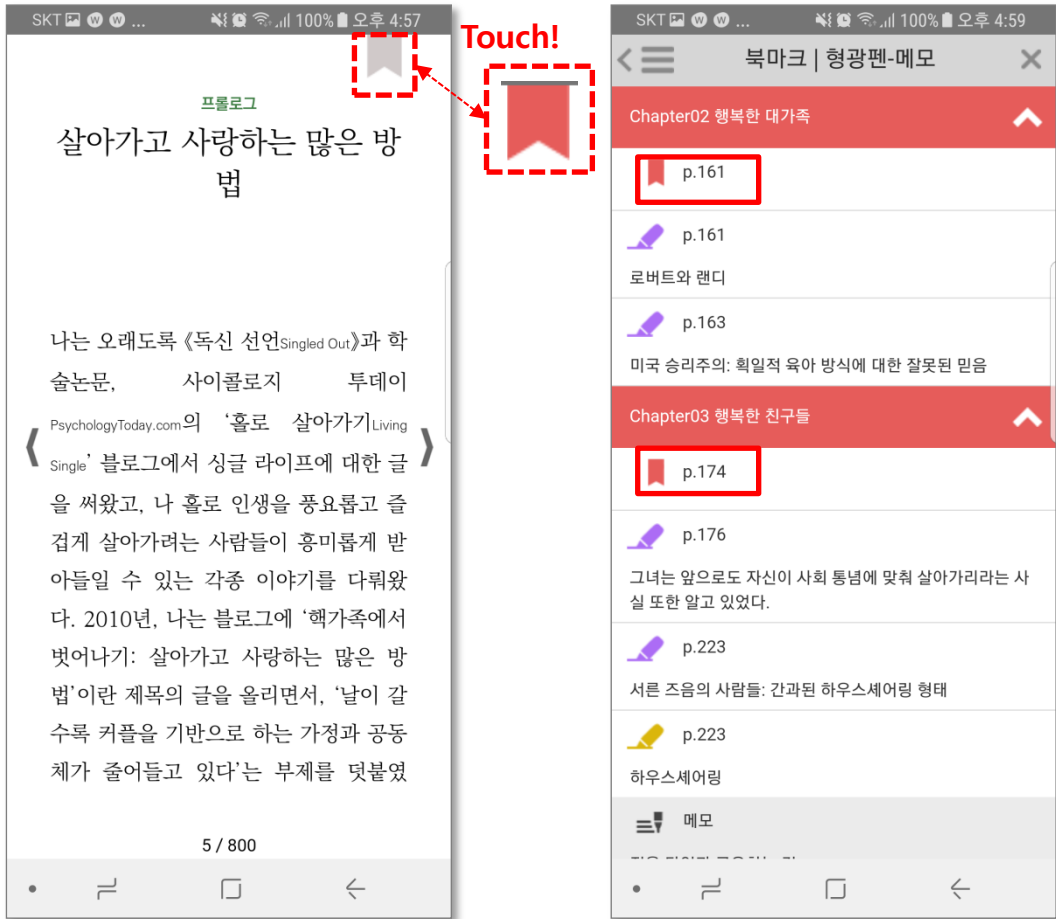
SKT 100% 오후 4:57

프롤로그

살아가고 사랑하는 많은 방법

나는 오래도록 《독신 선언Singled Out》과 학술논문, 사이콜로지 투데이PsychologyToday.com의 '홀로 살아가기Living Single' 블로그에서 싱글 라이프에 대한 글을 써왔고, 나 홀로 인생을 풍요롭고 즐겁게 살아가려는 사람들이 흥미롭게 받아들일 수 있는 각종 이야기를 다뤄왔다. 2010년, 나는 블로그에 '핵가족에서 벗어나기: 살아가고 사랑하는 많은 방법'이란 제목의 글을 올리면서, '날이 갈수록 커플을 기반으로 하는 가정과 공동체가 줄어들고 있다'는 부제를 덧붙였

5 / 800

Touch!

SKT 100% 오후 4:59

북마크 | 형광펜-메모

Chapter02 행복한 대가족

p.161

p.161

로버트와 랜디

p.163

미국 승리주의: 획일적 육아 방식에 대한 잘못된 믿음

Chapter03 행복한 친구들

p.174

p.176

그녀는 앞으로도 자신이 사회 통념에 맞춰 살아가리라는 사실 또한 알고 있었다.

p.223

서른 즈음의 사람들: 간과된 하우스셰어링 형태

p.223

하우스셰어링

메모

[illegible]